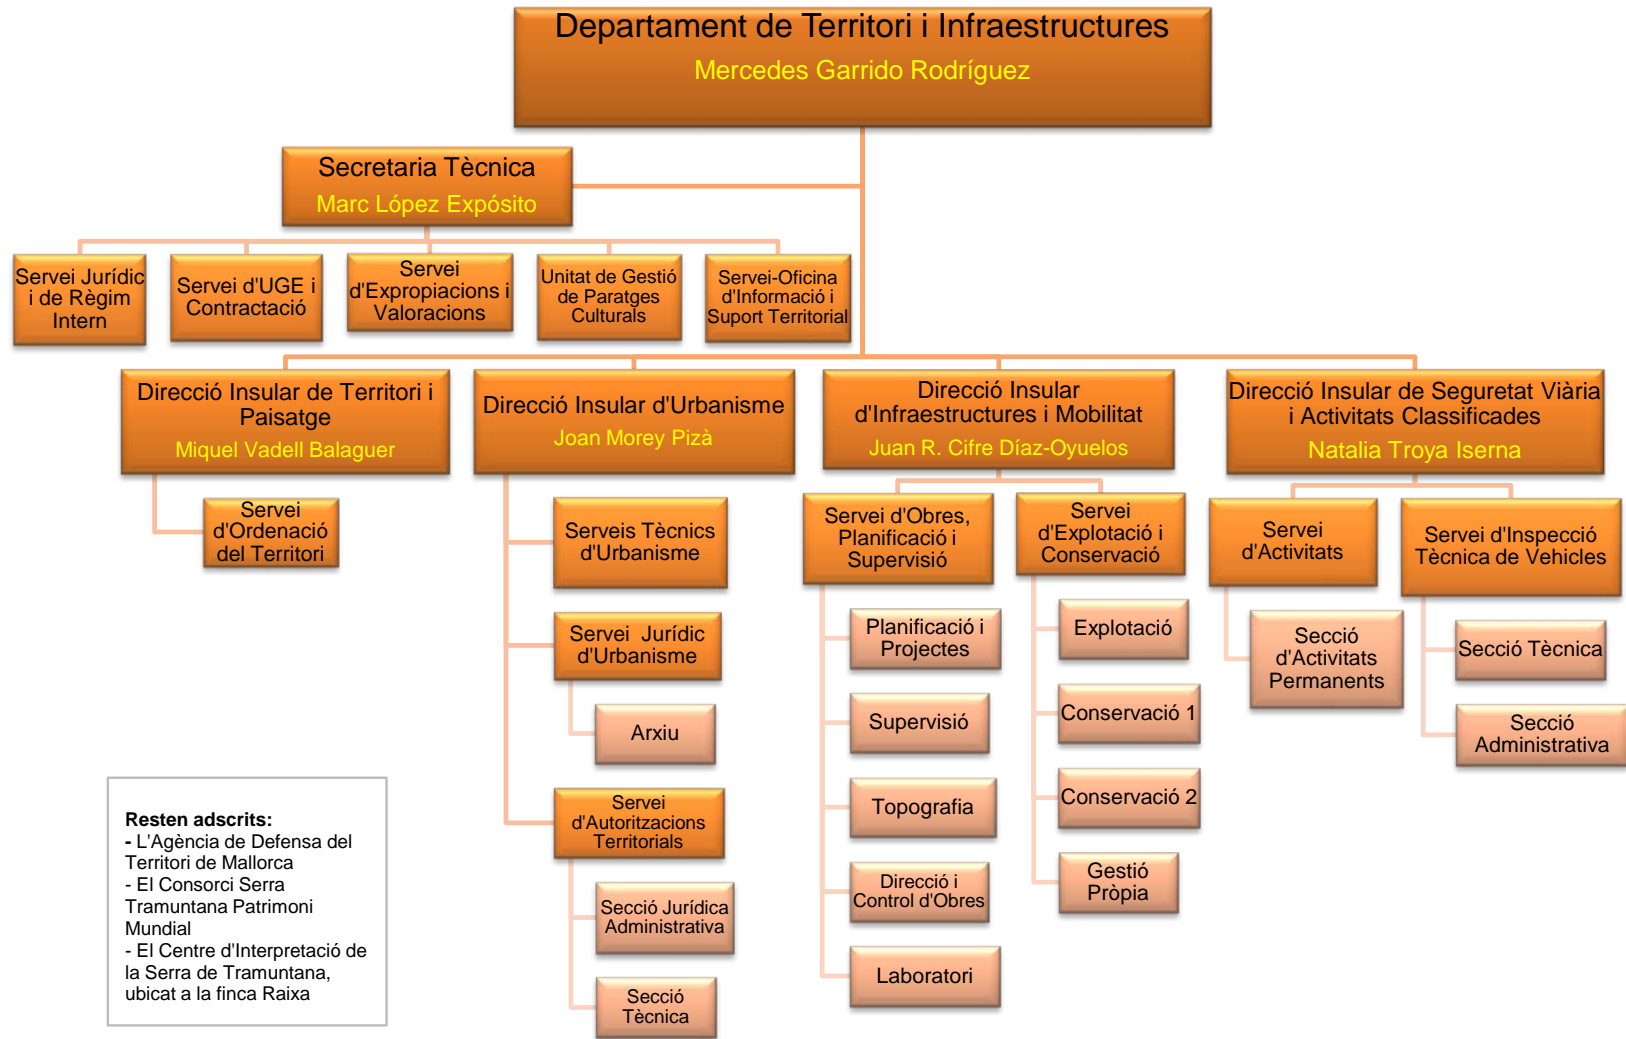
Departament de Territori i Infraestructures
Mercedes Garrido Rodríguez

Secretaria Tècnica
Marc López Expósito

Servei Jurídic i de Règim Intern

Servei d'UGE i Contractació

Servei d'Expropiacions i Valoracions

Unitat de Gestió de Paratges Culturals

Servei-Oficina d'Informació i Suport Territorial

Direcció Insular de Territori i Paisatge
Miquel Vadell Balaguer

Servei d'Ordenació del Territori

Direcció Insular d'Urbanisme
Joan Morey Pizà

Serveis Tècnics d'Urbanisme

Servei Jurídic d'Urbanisme

Arxiu

Servei d'Autoritzacions Territorials

Secció Jurídica Administrativa

Secció Tècnica

Direcció Insular d'Infraestructures i Mobilitat
Juan R. Cifre Díaz-Oyuelos

Servei d'Obres, Planificació i Supervisió

Planificació i Projectes

Supervisió

Topografia

Direcció i Control d'Obres

Laboratori

Servei d'Explotació i Conservació

Explotació

Conservació 1

Conservació 2

Gestió Pròpia

Direcció Insular de Seguretat Vià­ria i Activitats Classificades
Natalia Troya Iserna

Servei d'Activitats

Secció d'Activitats Permanents

Servei d'Inspecció Tècnica de Vehicles

Secció Tècnica

Secció Administrativa

Resten adscrits:
- L'Agència de Defensa del Territori de Mallorca
- El Consorci Serra Tramuntana Patrimoni Mundial
- El Centre d'Interpretació de la Serra de Tramuntana, ubicat a la finca Raixa